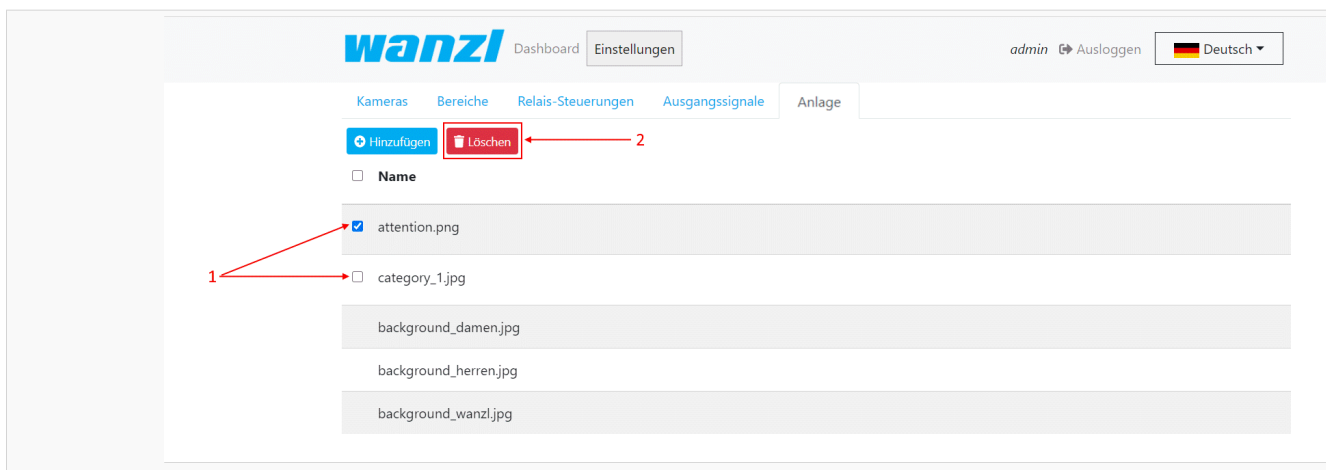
wanzl Dashboard Einstellungen

admin Ausloggen Deutsch

Kameras Bereiche Relais-Steuerungen Ausgangssignale Anlage

Hinzufügen Löschen

2

Name

attention.png

1

category_1.jpg

background_damen.jpg

background_herren.jpg

background_wanzl.jpg